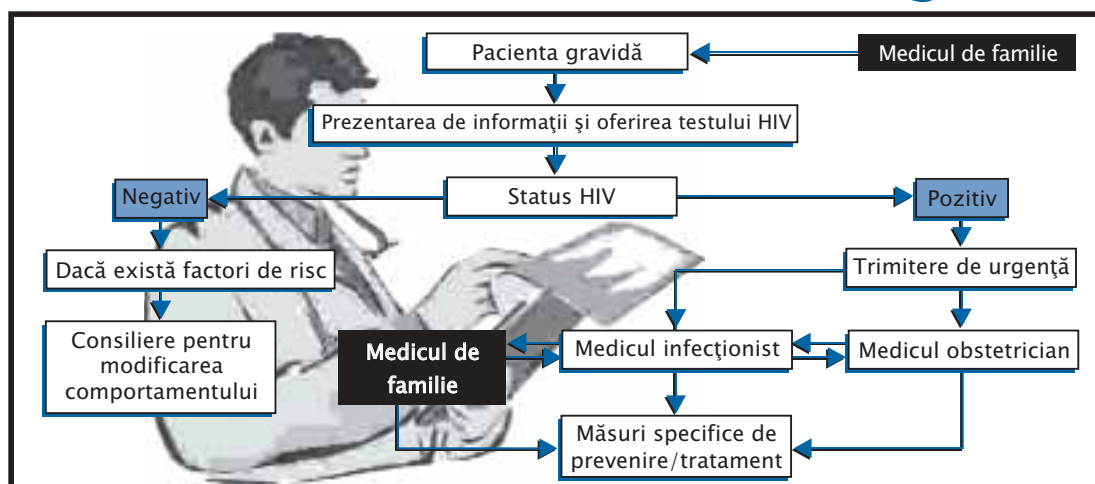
Pacienta gravidă

Medicul de familie

Prezentarea de informaţii şi oferirea testului HIV

Status HIV

Negativ

Pozitiv

Dacă există factori de risc

Trimitere de urgenţă

Consiliere pentru modificarea comportamentului

Medicul de familie

Medicul infecţionist

Medicul obstetrician

Măsuri specifice de prevenire/tratament